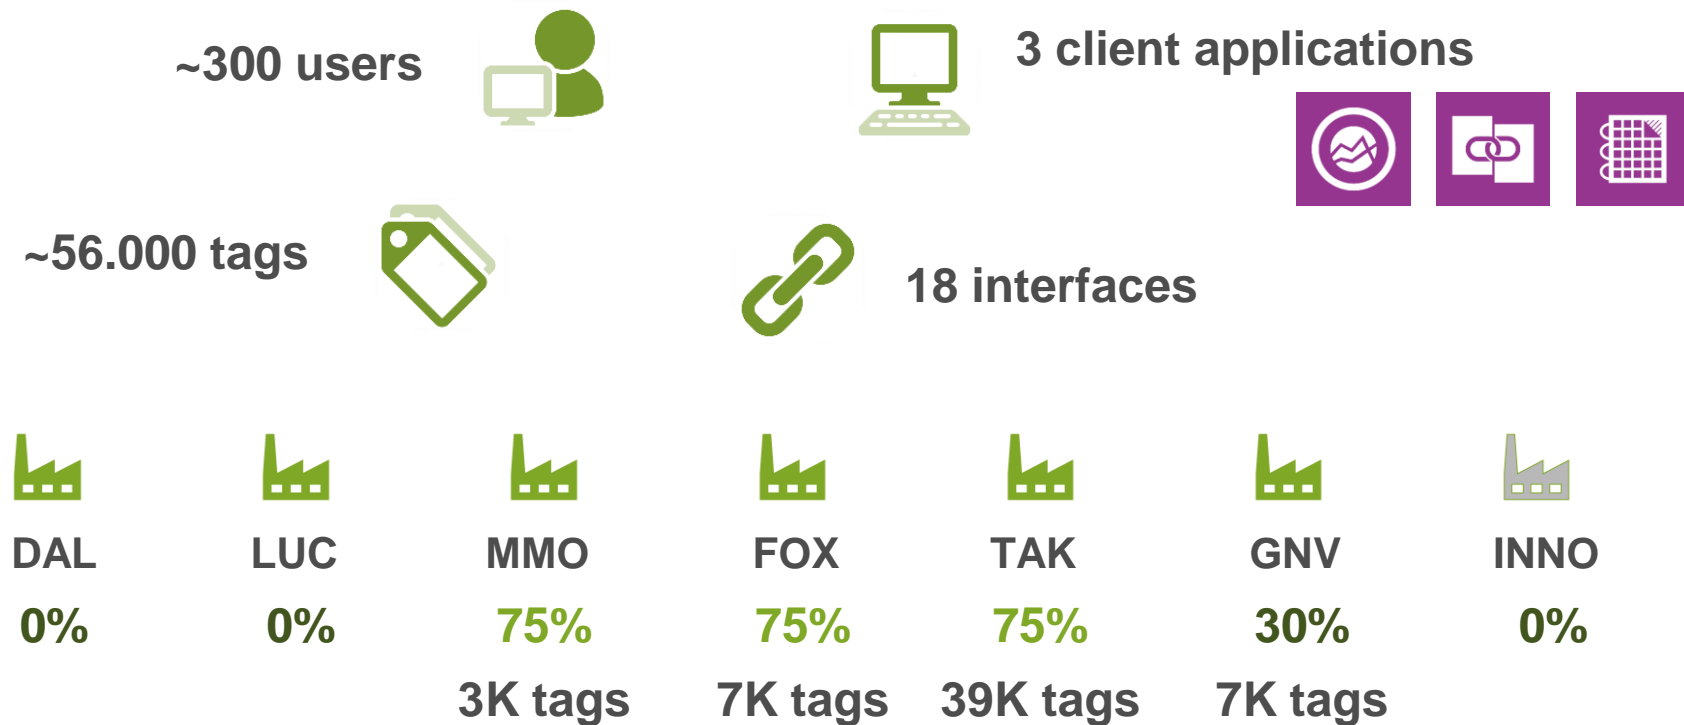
~300 users

3 client applications

~56.000 tags

18 interfaces

| DAL | LUC | MMO | FOX | TAK | GNV | INNO |
|---|---|---|---|---|---|---|
| 0% | 0% | 75% | 75% | 75% | 30% | 0% |
| | | 3K tags | 7K tags | 39K tags | 7K tags | |